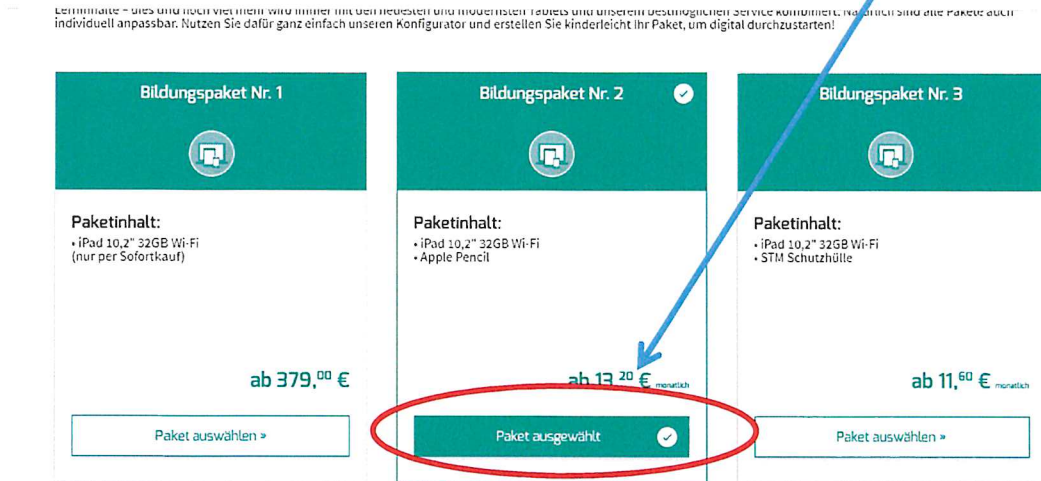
Lerninhalte – dies und noch viel mehr wird immer mit den neuesten und modernsten Tablets und unserem bestmöglichen Service kombiniert. Natürlich sind alle Pakete auch individuell anpassbar. Nutzen Sie dafür ganz einfach unseren Konfigurator und erstellen Sie kinderleicht Ihr Paket, um digital durchzustarten!

Bildungspaket Nr. 1

Paketinhalt:
• iPad 10,2" 32GB Wi-Fi
(nur per Sofortkauf)

ab 379,$^{00}$ €

Paket auswählen »

Bildungspaket Nr. 2

Paketinhalt:
• iPad 10,2" 32GB Wi-Fi
• Apple Pencil

ab 13,$^{20}$ € monatlich

Paket ausgewählt

Bildungspaket Nr. 3

Paketinhalt:
• iPad 10,2" 32GB Wi-Fi
• STM Schutzhülle

ab 11,$^{60}$ € monatlich

Paket auswählen »